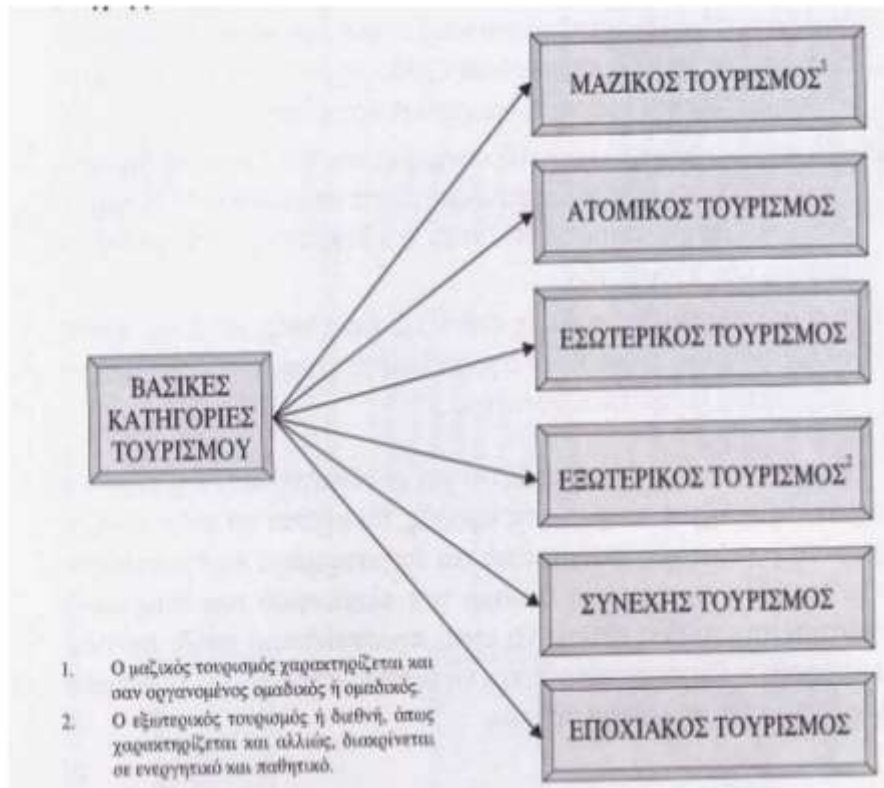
ΒΑΣΙΚΕΣ ΚΑΤΗΓΟΡΙΕΣ ΤΟΥΡΙΣΜΟΥ

ΜΑΖΙΚΟΣ ΤΟΥΡΙΣΜΟΣ$^1$

ΑΤΟΜΙΚΟΣ ΤΟΥΡΙΣΜΟΣ

ΕΣΩΤΕΡΙΚΟΣ ΤΟΥΡΙΣΜΟΣ

ΕΞΩΤΕΡΙΚΟΣ ΤΟΥΡΙΣΜΟΣ$^2$

ΣΥΝΕΧΗΣ ΤΟΥΡΙΣΜΟΣ

ΕΠΟΧΙΑΚΟΣ ΤΟΥΡΙΣΜΟΣ

1. Ο μαζικός τουρισμός χαρακτηρίζεται και σαν οργανωμένος ομαδικός ή ομαδικός.
2. Ο εξωτερικός τουρισμός ή διεθνή, όπως χαρακτηρίζεται και αλλιώς, διακρίνεται σε ενεργητικό και παθητικό.